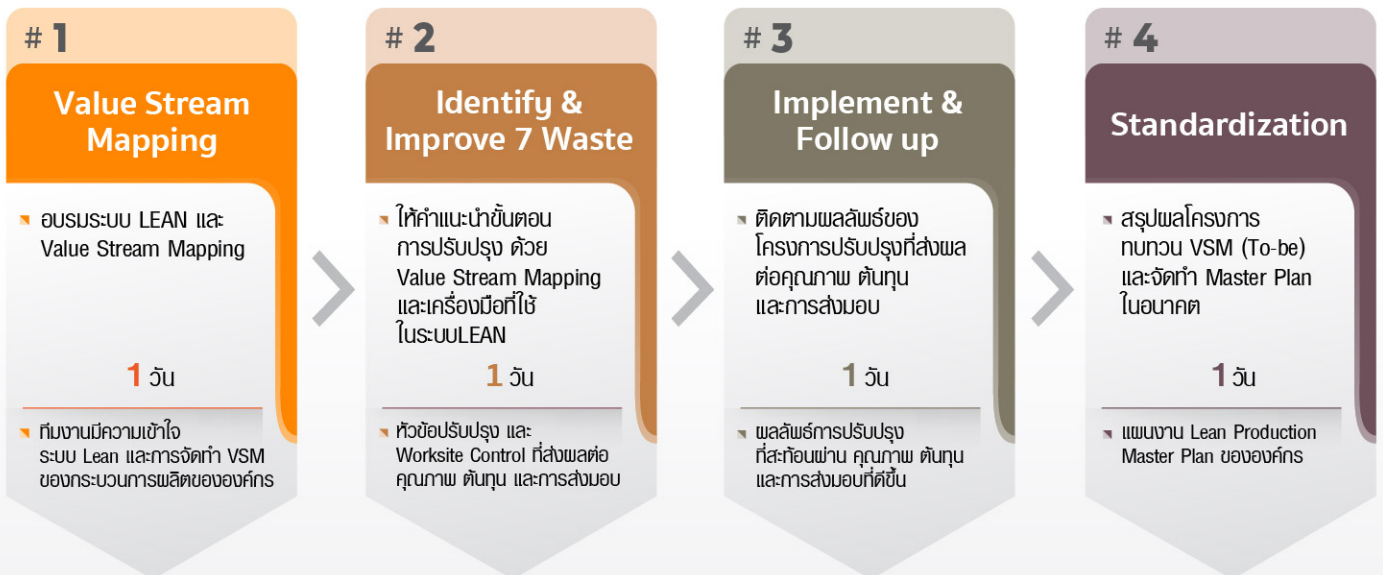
# 1

Value Stream Mapping

อบรมระบบ LEAN และ Value Stream Mapping

1 วัน

ทีมงานมีความเข้าใจระบบ Lean และการจัดทำ VSM ของกระบวนการผลิตขององค์กร

# 2

Identify & Improve 7 Waste

ให้คำแนะนำขั้นตอนการปรับปรุง ด้วย Value Stream Mapping และเครื่องมือที่ใช้ในระบบLEAN

1 วัน

หัวข้อปรับปรุง และ Worksite Control ที่ส่งผลต่อคุณภาพ ต้นทุน และการส่งมอบ

# 3

Implement & Follow up

ติดตามผลลัพธ์ของโครงการปรับปรุงที่ส่งผลต่อคุณภาพ ต้นทุน และการส่งมอบ

1 วัน

ผลลัพธ์การปรับปรุงที่สะท้อนผ่าน คุณภาพ ต้นทุน และการส่งมอบที่ดีขึ้น

# 4

Standardization

สรุปผลโครงการ ทบทวน VSM (To-be) และจัดทำ Master Plan ในอนาคต

1 วัน

แผนงาน Lean Production Master Plan ขององค์กร